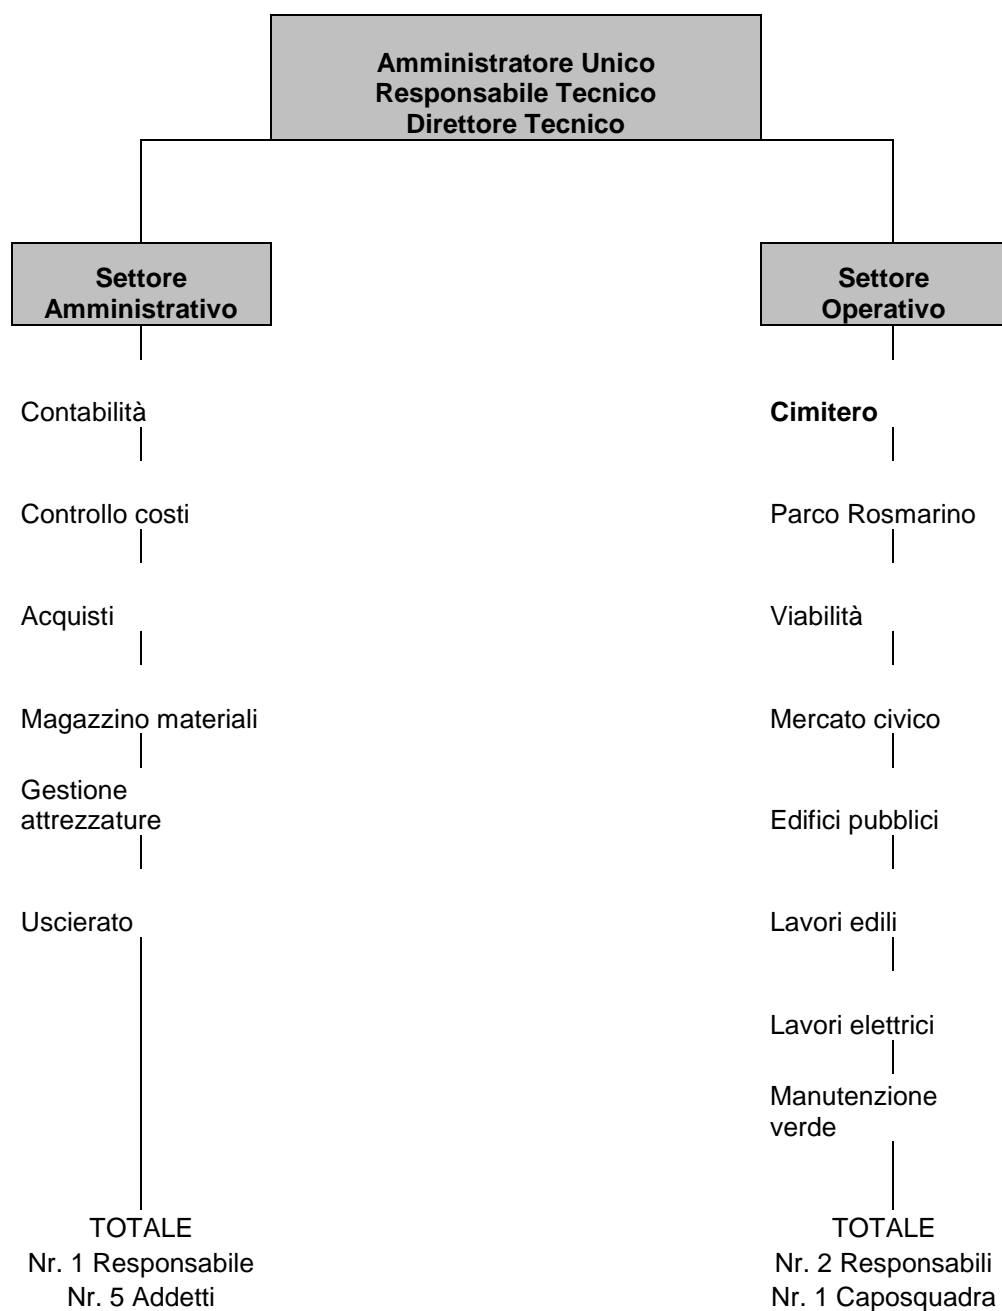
**Amministratore Unico**
**Responsabile Tecnico**
**Direttore Tecnico**

**Settore Amministrativo**

Contabilità

Controllo costi

Acquisti

Magazzino materiali

Gestione attrezzature

Uscierato

TOTALE
Nr. 1 Responsabile
Nr. 5 Addetti

**Settore Operativo**

**Cimitero**

Parco Rosmarino

Viabilità

Mercato civico

Edifici pubblici

Lavori edili

Lavori elettrici

Manutenzione verde

TOTALE
Nr. 2 Responsabili
Nr. 1 Caposquadra